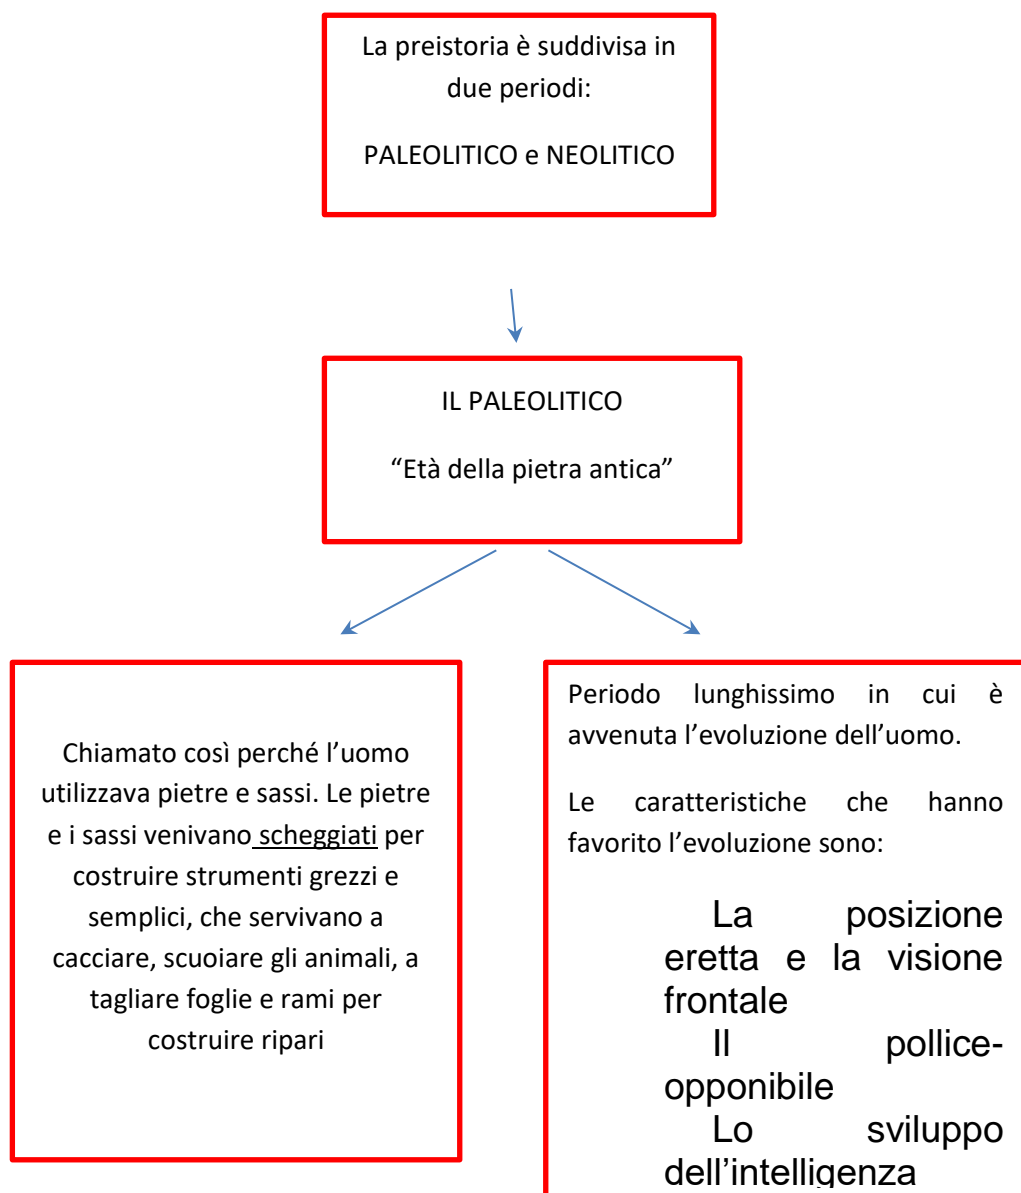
La preistoria è suddivisa in due periodi:

PALEOLITICO e NEOLITICO

IL PALEOLITICO

"Età della pietra antica"

Chiamato così perché l'uomo utilizzava pietre e sassi. Le pietre e i sassi venivano scheggiati per costruire strumenti grezzi e semplici, che servivano a cacciare, scuoiare gli animali, a tagliare foglie e rami per costruire ripari

Periodo lunghissimo in cui è avvenuta l'evoluzione dell'uomo.

Le caratteristiche che hanno favorito l'evoluzione sono:

La posizione eretta e la visione frontale

Il pollice-opponibile

Lo sviluppo dell'intelligenza